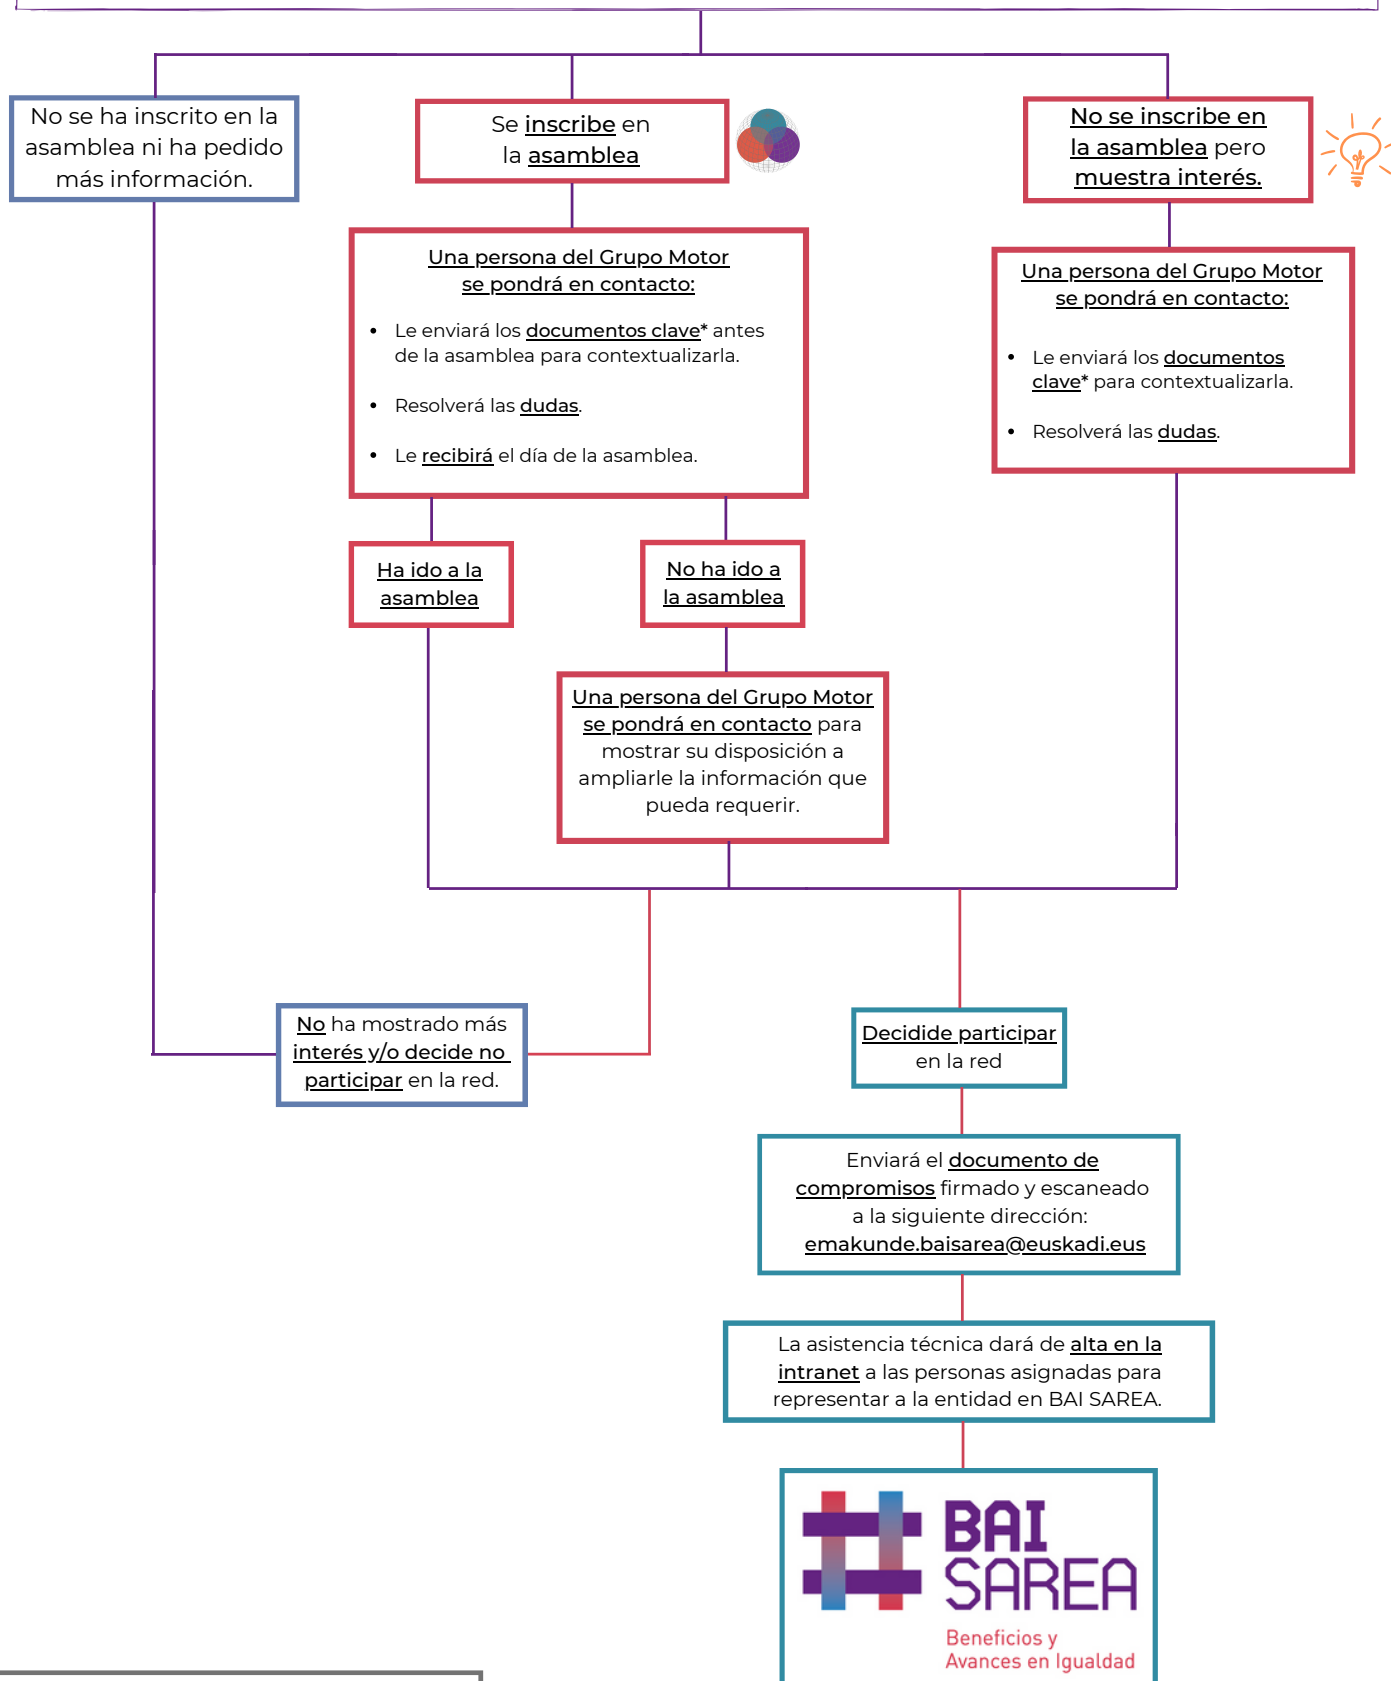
No se ha inscrito en la asamblea ni ha pedido más información.

Se inscribe en la asamblea

No se inscribe en la asamblea pero muestra interés.

Una persona del Grupo Motor se pondrá en contacto:

• Le enviará los documentos clave* antes de la asamblea para contextualizarla.

• Resolverá las dudas.

• Le recibirá el día de la asamblea.

Una persona del Grupo Motor se pondrá en contacto:

• Le enviará los documentos clave* para contextualizarla.

• Resolverá las dudas.

Ha ido a la asamblea

No ha ido a la asamblea

Una persona del Grupo Motor se pondrá en contacto para mostrar su disposición a ampliarle la información que pueda requerir.

No ha mostrado más interés y/o decide no participar en la red.

Decidide participar en la red

Enviará el documento de compromisos firmado y escaneado a la siguiente dirección: emakunde.baisarea@euskadi.eus

La asistencia técnica dará de alta en la intranet a las personas asignadas para representar a la entidad en BAI SAREA.

BAI SAREA
Beneficios y Avances en Igualdad